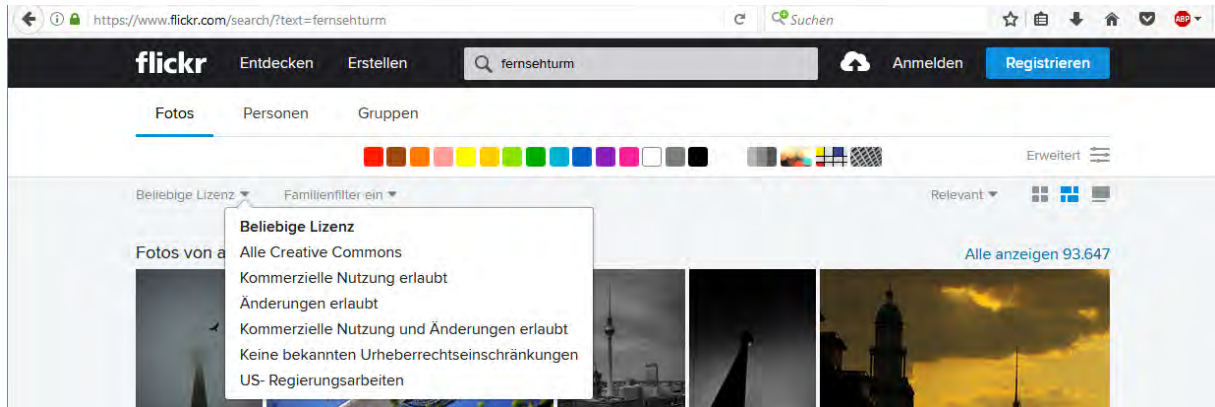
https://www.flickr.com/search/?text=fernsehturm

Suchen

ABP

flickr Entdecken Erstellen

fernsehturm

Anmelden Registrieren

Fotos Personen Gruppen

Erweitert

Beliebige Lizenz ▾ Familienfilter ein ▾

Relevant ▾

Beliebige Lizenz
Alle Creative Commons
Kommerzielle Nutzung erlaubt
Änderungen erlaubt
Kommerzielle Nutzung und Änderungen erlaubt
Keine bekannten Urheberrechtseinschränkungen
US- Regierungsarbeiten

Fotos von a

Alle anzeigen 93.647